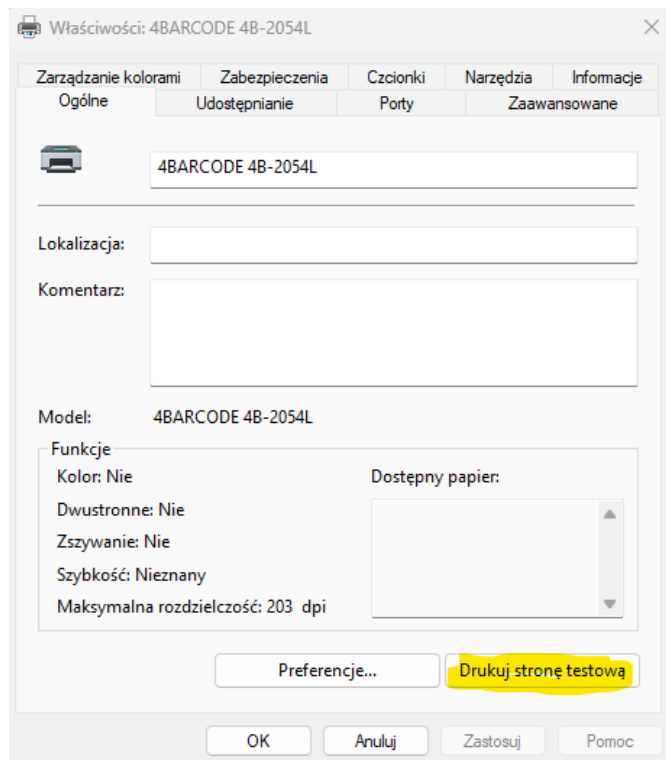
Właściwości: 4BARCODE 4B-2054L

Zarządzanie kolorami | Zabezpieczenia | Czcionki | Narzędzia | Informacje
Ogólne | Udostępnianie | Porty | Zaawansowane

4BARCODE 4B-2054L

Lokalizacja:

Komentarz:

Model: 4BARCODE 4B-2054L

Funkcje
Kolor: Nie
Dwustronne: Nie
Zszywanie: Nie
Szybkość: Nieznany
Maksymalna rozdzielczość: 203 dpi

Dostępny papier:

Preferencje...
Drukuj stronę testową

OK
Anuluj
Zastosuj
Pomoc